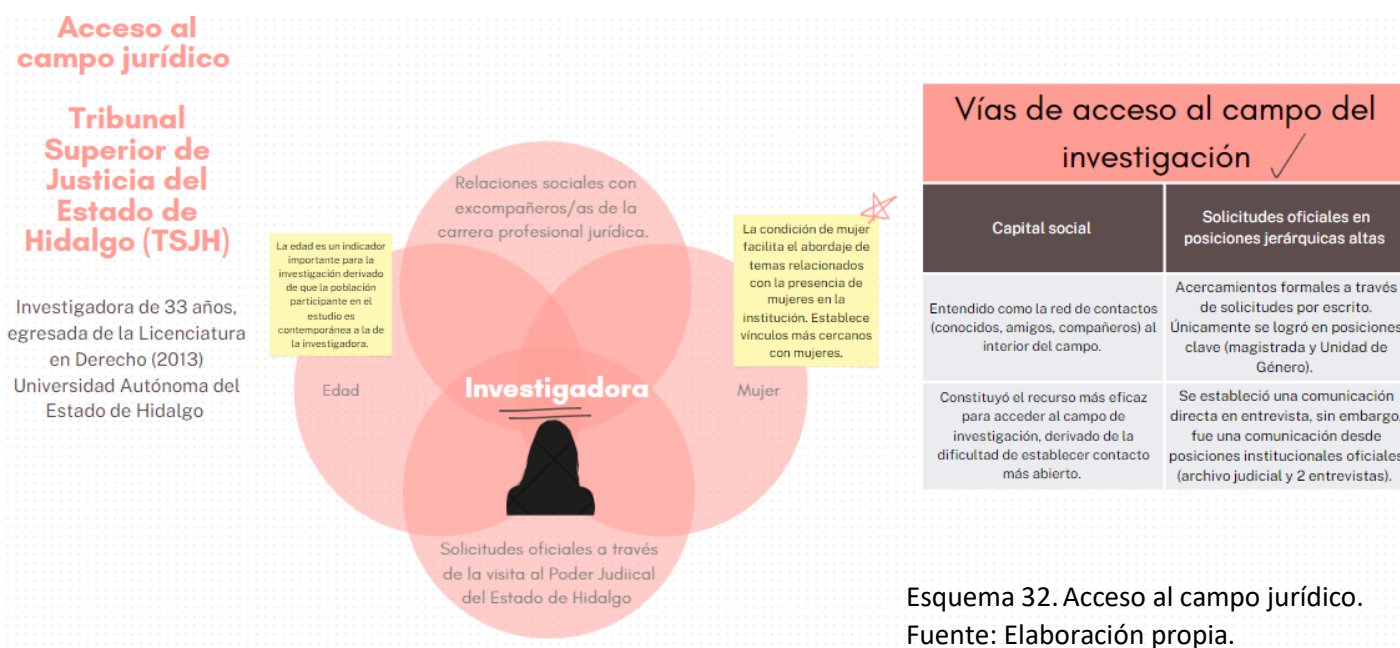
Acceso al campo jurídico

Tribunal Superior de Justicia del Estado de Hidalgo (TSJH)

Investigadora de 33 años, egresada de la Licenciatura en Derecho (2013) Universidad Autónoma del Estado de Hidalgo

Relaciones sociales con excompañeros/as de la carrera profesional jurídica.

La edad es un indicador importante para la investigación derivado de que la población participante en el estudio es contemporánea a la de la investigadora.

La condición de mujer facilita el abordaje de temas relacionados con la presencia de mujeres en la institución. Establece vínculos más cercanos con mujeres.

Edad

Investigadora

Mujer

Solicitudes oficiales a través de la visita al Poder Judiical del Estado de Hidalgo

Vías de acceso al campo del investigación

| Capital social | Solicitudes oficiales en posiciones jerárquicas altas |
|---|---|
| Entendido como la red de contactos (conocidos, amigos, compañeros) al interior del campo. | Acercamientos formales a través de solicitudes por escrito. Únicamente se logró en posiciones clave (magistrada y Unidad de Género). |
| Constituyó el recurso más eficaz para acceder al campo de investigación, derivado de la dificultad de establecer contacto más abierto. | Se estableció una comunicación directa en entrevista, sin embargo, fue una comunicación desde posiciones institucionales oficiales (archivo judicial y 2 entrevistas). |

Esquema 32. Acceso al campo jurídico.
Fuente: Elaboración propia.